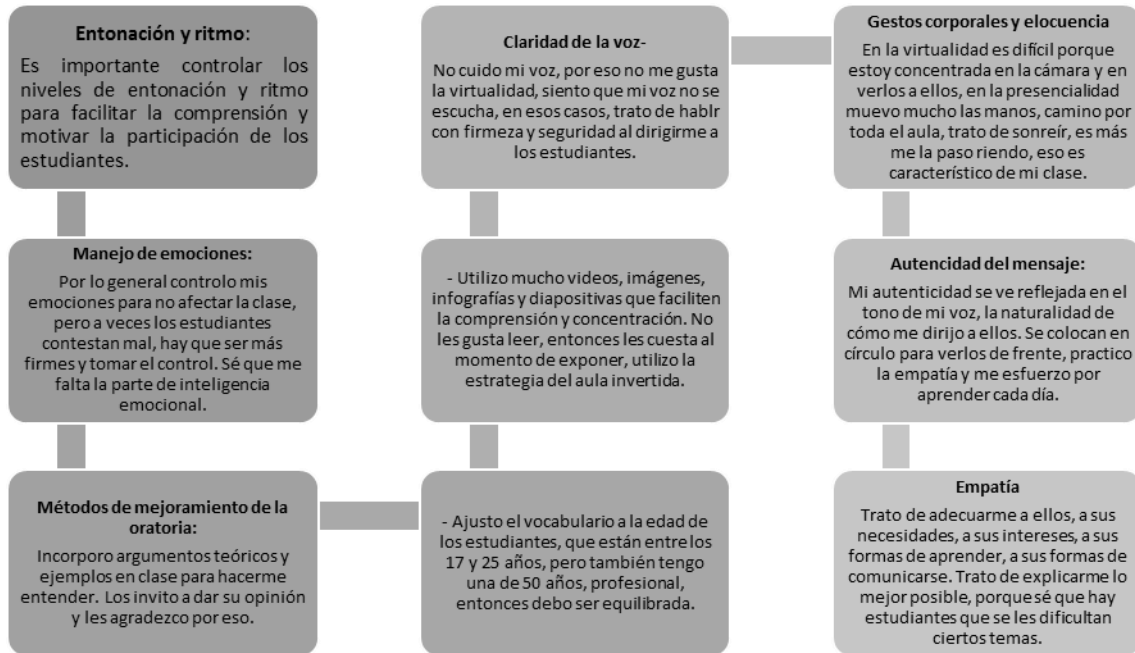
**Entonación y ritmo**:

Es importante controlar los niveles de entonación y ritmo para facilitar la comprensión y motivar la participación de los estudiantes.

**Manejo de emociones:**

Por lo general controlo mis emociones para no afectar la clase, pero a veces los estudiantes contestan mal, hay que ser más firmes y tomar el control. Sé que me falta la parte de inteligencia emocional.

**Métodos de mejoramiento de la oratoria:**

Incorporo argumentos teóricos y ejemplos en clase para hacerme entender. Los invito a dar su opinión y les agradezco por eso.

**Claridad de la voz-**

No cuido mi voz, por eso no me gusta la virtualidad, siento que mi voz no se escucha, en esos casos, trato de hablr con firmeza y seguridad al dirigirme a los estudiantes.

- Utilizo mucho videos, imágenes, infografías y diapositivas que faciliten la comprensión y concentración. No les gusta leer, entonces les cuesta al momento de exponer, utilizo la estrategia del aula invertida.

- Ajusto el vocabulario a la edad de los estudiantes, que están entre los 17 y 25 años, pero también tengo una de 50 años, profesional, entonces debo ser equilibrada.

**Gestos corporales y elocuencia**

En la virtualidad es difícil porque estoy concentrada en la cámara y en verlos a ellos, en la presencialidad muevo mucho las manos, camino por toda el aula, trato de sonreír, es más me la paso riendo, eso es característico de mi clase.

**Autencidad del mensaje:**

Mi autenticidad se ve reflejada en el tono de mi voz, la naturalidad de cómo me dirijo a ellos. Se colocan en círculo para verlos de frente, practico la empatía y me esfuerzo por aprender cada día.

**Empatía**

Trato de adecuarme a ellos, a sus necesidades, a sus intereses, a sus formas de aprender, a sus formas de comunicarse. Trato de explicarme lo mejor posible, porque sé que hay estudiantes que se les dificultan ciertos temas.